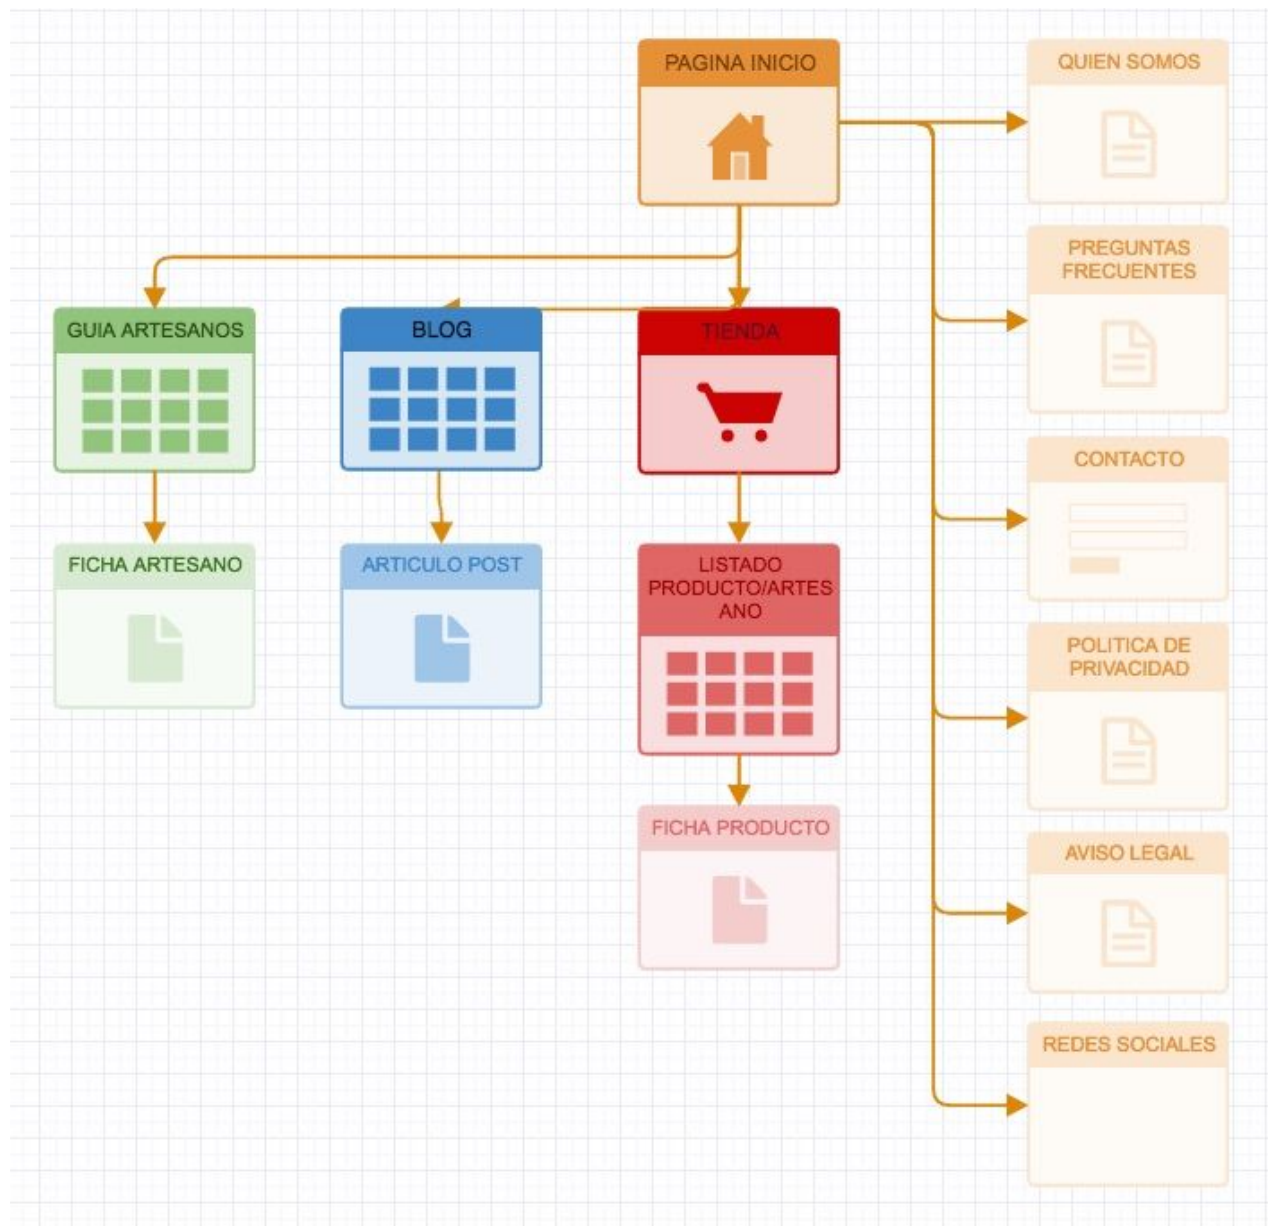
PAGINA INICIO

QUIEN SOMOS

PREGUNTAS FRECUENTES

GUIA ARTESANOS

BLOG

TIENDA

CONTACTO

FICHA ARTESANO

ARTICULO POST

LISTADO PRODUCTO/ARTESANO

POLITICA DE PRIVACIDAD

FICHA PRODUCTO

AVISO LEGAL

REDES SOCIALES